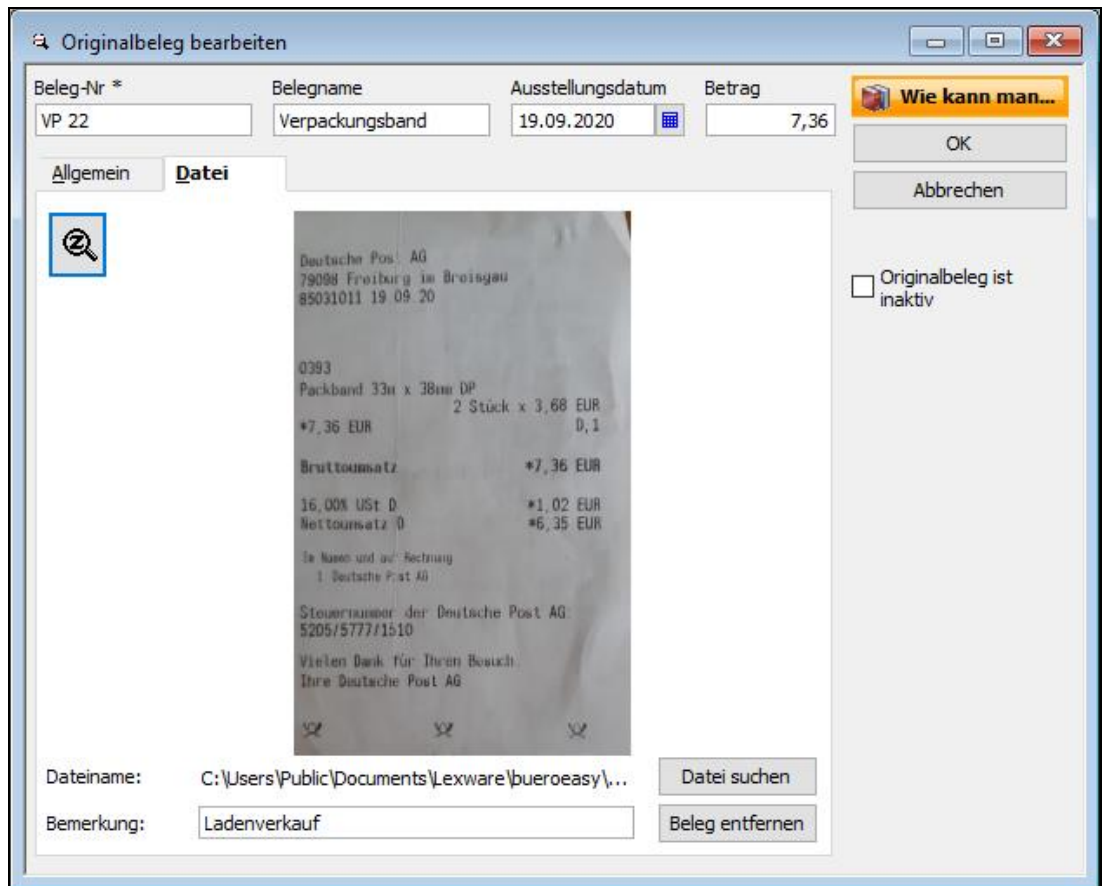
Originalbeleg bearbeiten

Beleg-Nr *
VP 22
Belegname
Verpackungsband
Ausstellungsdatum
19.09.2020
Betrag
7,36

Wie kann man...
OK
Abbrechen

Originalbeleg ist inaktiv

Allgemein
Datei

Deutsche Post AG
79098 Freiburg im Breisgau
85031011 19.09.20

0393
Packband 33m x 38mm DP
2 Stück x 3,68 EUR
*7,36 EUR D,1

Bruttoumsatz *7,36 EUR

16,00% USt D *1,02 EUR
Nettoumsatz D *6,35 EUR

Im Namen und auf Rechnung
1 Deutsche Post AG

Steuernummer der Deutsche Post AG
5205/5777/1510

Vielen Dank für Ihren Besuch
Ihre Deutsche Post AG

Dateiname: C:\Users\Public\Documents\Lexware\bueroeasy\...
Datei suchen
Bemerkung: Ladenverkauf
Beleg entfernen